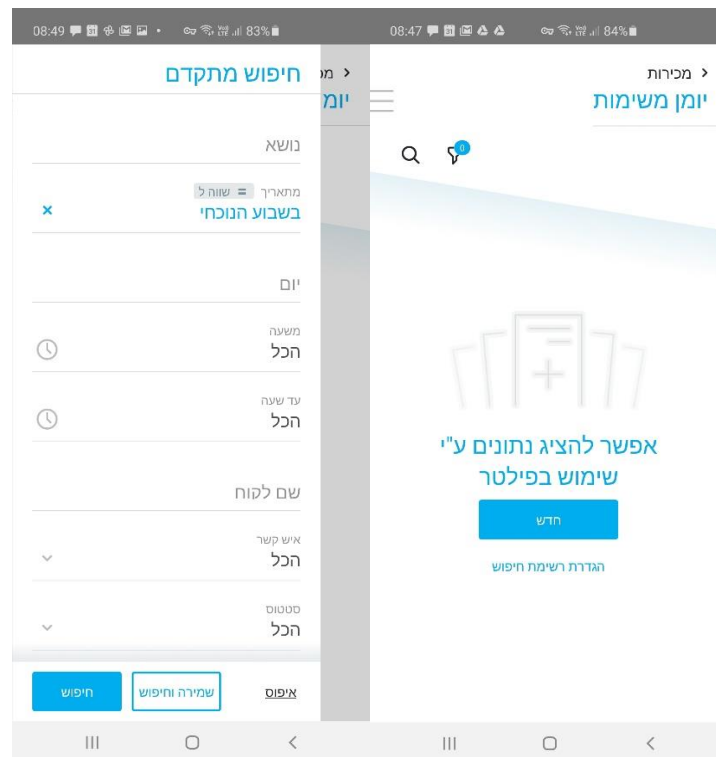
08:49 83%

חיפוש מתקדם

< מ
יומ

נושא

מתאריך = שווה ל
בשבוע הנוכחי ×

יום

משעה
הכל

עד שעה
הכל

שם לקוח

איש קשר
הכל

סטטוס
הכל

איפוס
שמירה וחיפוש
חיפוש

08:47 84%

< מכירות
יומן משימות

0

אפשר להציג נתונים ע"י שימוש בפילטר

חדש

הגדרת רשימת חיפוש